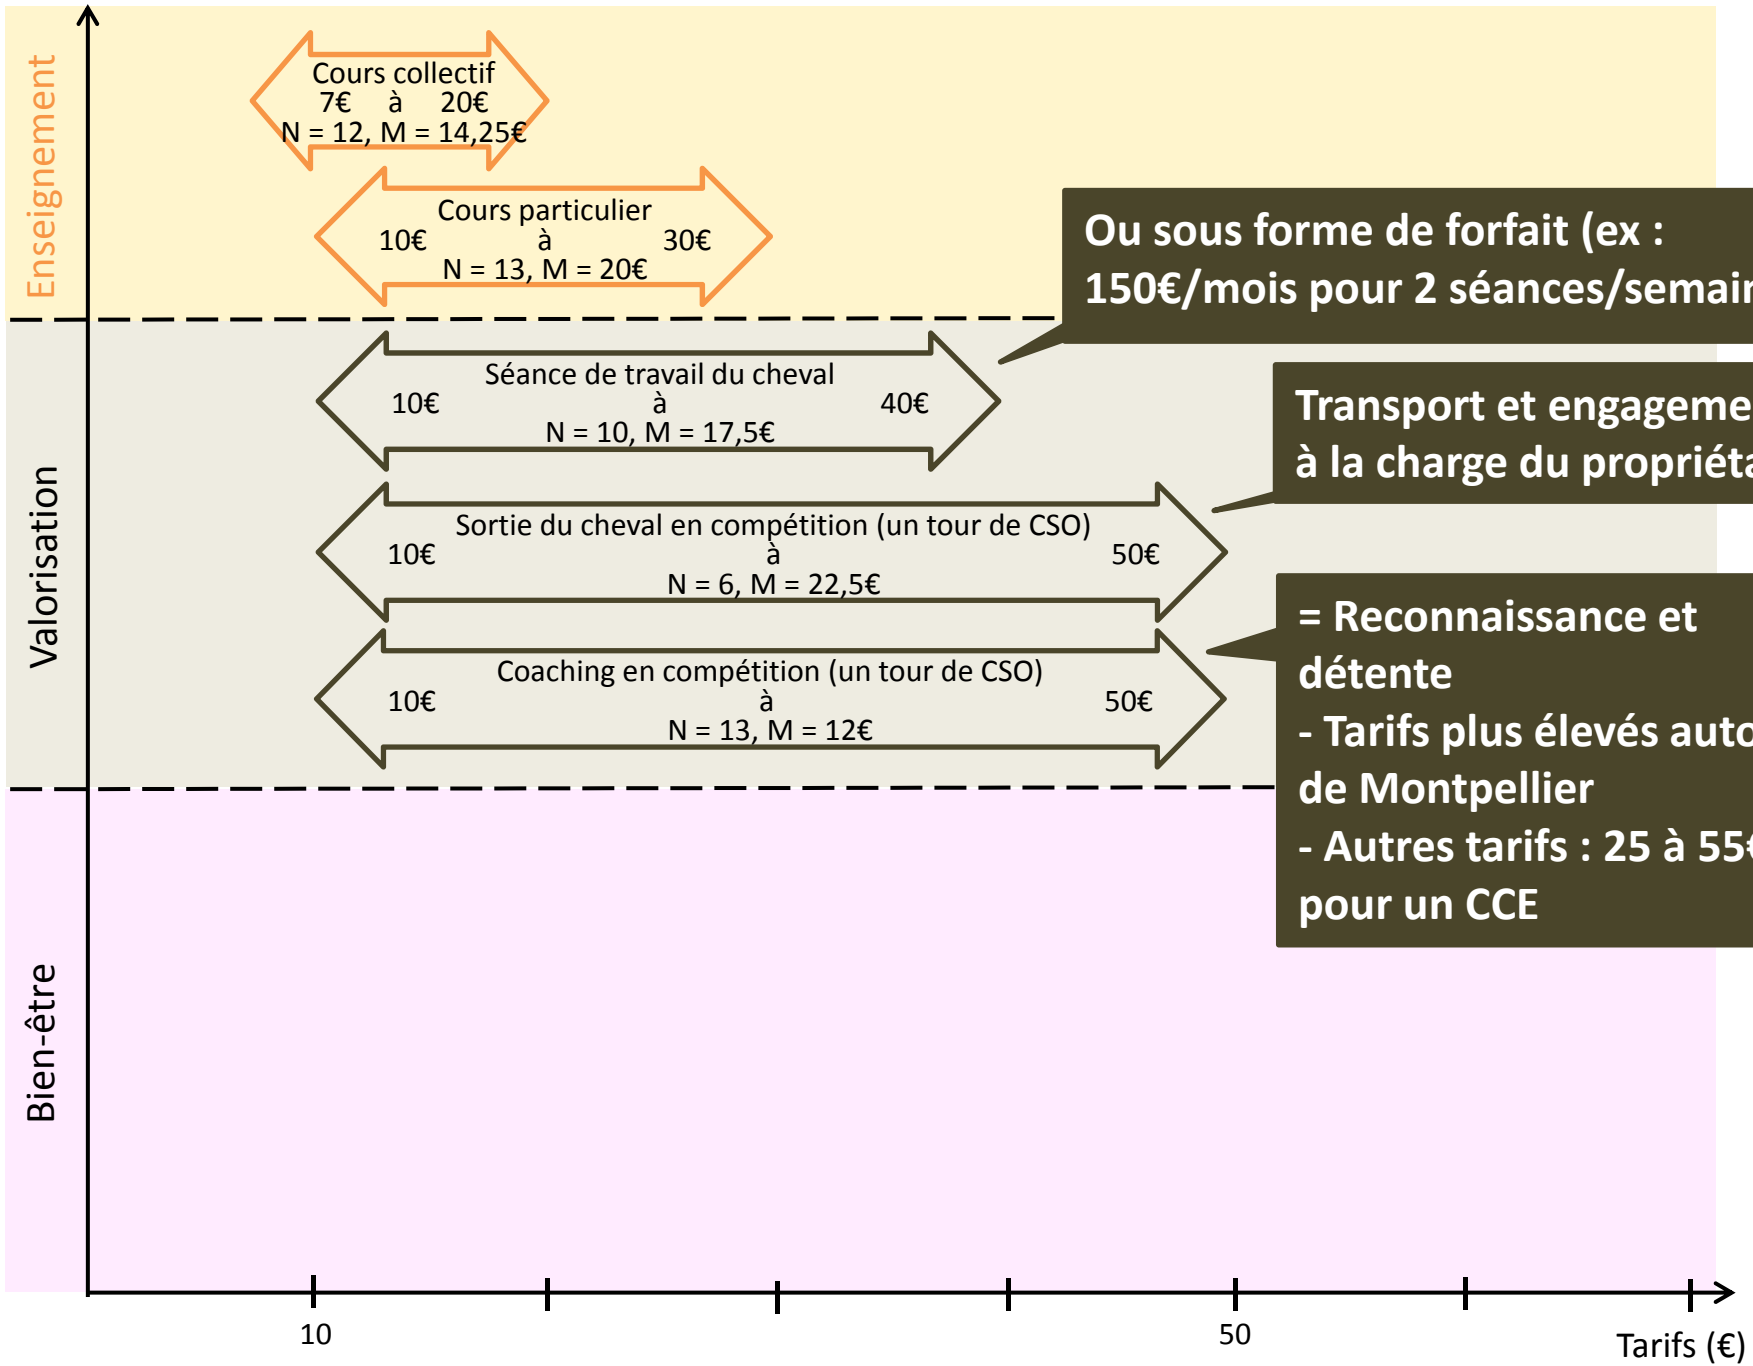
Enseignement

Cours collectif
7€ à 20€
N = 12, M = 14,25€

Cours particulier
10€ à 30€
N = 13, M = 20€

Ou sous forme de forfait (ex : 150€/mois pour 2 séances/semai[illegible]

Valorisation

Séance de travail du cheval
10€ à 40€
N = 10, M = 17,5€

Transport et engageme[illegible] à la charge du propriét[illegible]

Sortie du cheval en compétition (un tour de CSO)
10€ à 50€
N = 6, M = 22,5€

= Reconnaissance et détente
- Tarifs plus élevés auto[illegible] de Montpellier
- Autres tarifs : 25 à 55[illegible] pour un CCE

Coaching en compétition (un tour de CSO)
10€ à 50€
N = 13, M = 12€

Bien-être

10
50
Tarifs (€)